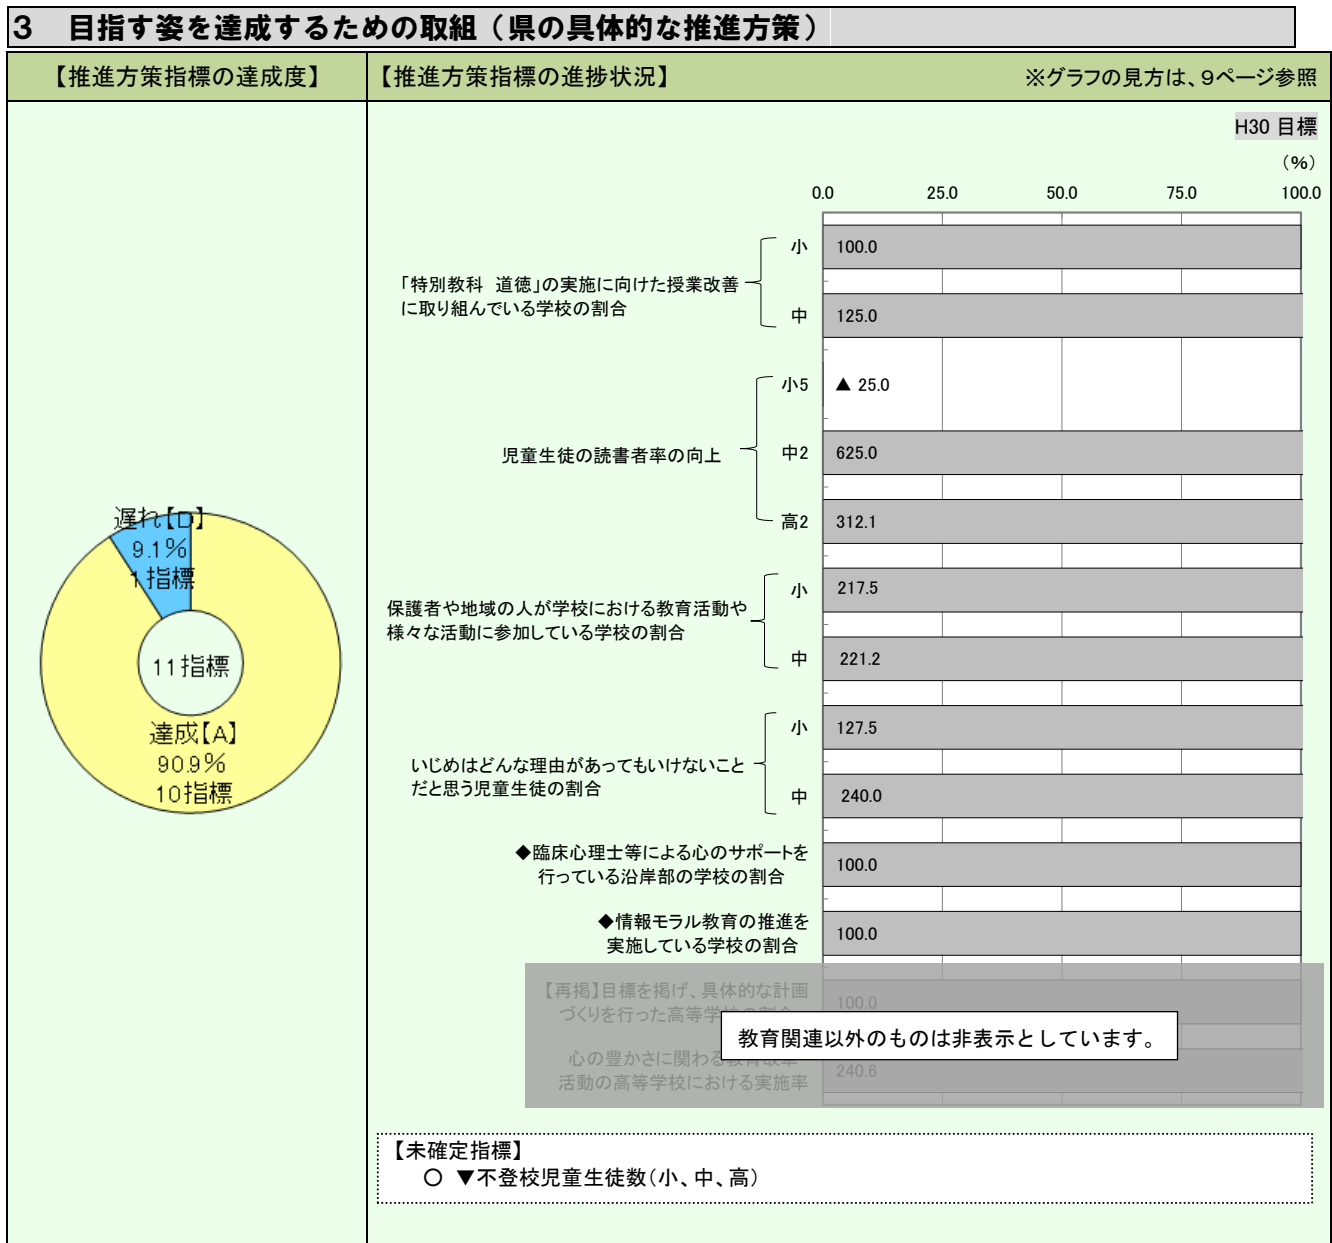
3　目指す姿を達成するための取組（県の具体的な推進方策）

【推進方策指標の達成度】

遅れ【D】
9.1%
1指標

11指標

達成【A】
90.9%
10指標

【推進方策指標の進捗状況】　※グラフの見方は、9ページ参照

H30 目標
（%）
0.0　25.0　50.0　75.0　100.0

「特別教科　道徳」の実施に向けた授業改善に取り組んでいる学校の割合
小　100.0
中　125.0

児童生徒の読書者率の向上
小5　▲ 25.0
中2　625.0
高2　312.1

保護者や地域の人が学校における教育活動や様々な活動に参加している学校の割合
小　217.5
中　221.2

いじめはどんな理由があってもいけないことだと思う児童生徒の割合
小　127.5
中　240.0

◆臨床心理士等による心のサポートを行っている沿岸部の学校の割合
100.0

◆情報モラル教育の推進を実施している学校の割合
100.0

【再掲】目標を掲げ、具体的な計画づくりを行った高等学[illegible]
100.0

教育関連以外のものは非表示としています。

心の豊かさに関わる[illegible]活動の高等学校における実施率
240.6

【未確定指標】
○ ▼不登校児童生徒数（小、中、高）